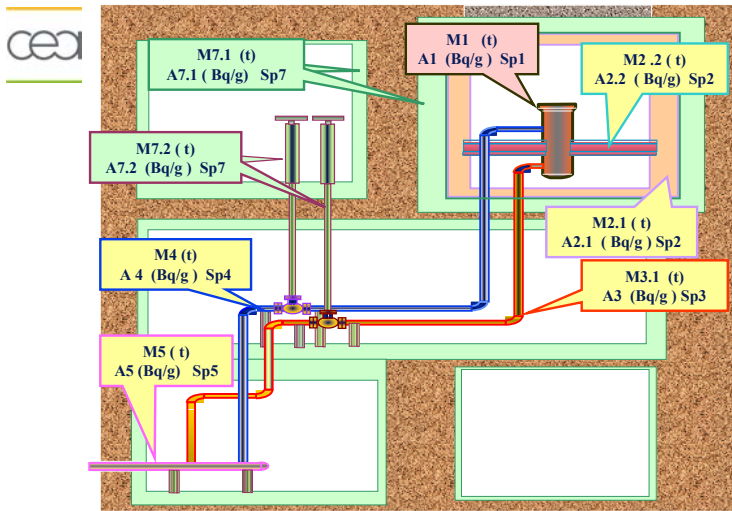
cea

M7.1 (t)
A7.1 ( Bq/g) Sp7

M1 (t)
A1 (Bq/g) Sp1

M2 .2 ( t)
A2.2 ( Bq/g) Sp2

M7.2 ( t)
A7.2 (Bq/g ) Sp7

M2.1 ( t)
A2.1 ( Bq/g ) Sp2

M4 (t)
A 4 (Bq/g) Sp4

M3.1 (t)
A3 (Bq/g ) Sp3

M5 ( t)
A5 (Bq/g) Sp5